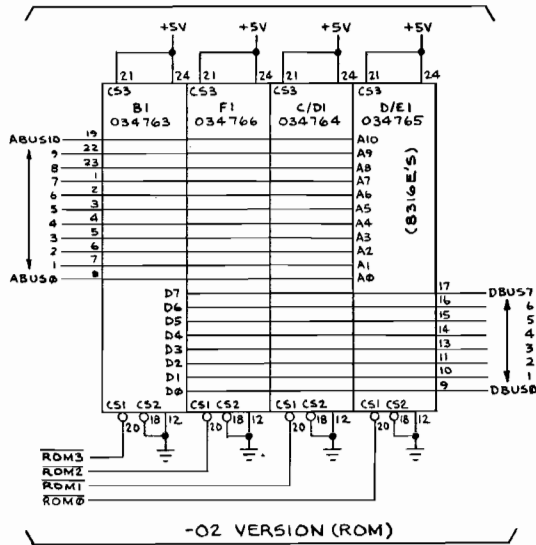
+5V +5V +5V +5V

21 24 21 24 21 24 21 24

CS3 CS3 CS3 CS3

B1 034763

F1 034766

C/D1 034764

D/E1 034765

(8316E'S)

ABUS10 19 A10
9 22 A9
8 23 A8
7 1 A7
6 2 A6
5 3 A5
4 4 A4
3 5 A3
2 6 A2
1 7 A1
ABUSØ 8 AØ

D7 17 DBUS7
D6 16 6
D5 15 5
D4 14 4
D3 13 3
D2 11 2
D1 10 1
DØ 9 DBUSØ

CS1 CS2 CS1 CS2 CS1 CS2 CS1 CS2

20 18 12 20 18 12 20 18 12 20 18 12

$\overline{ROM3}$
$\overline{ROM2}$
$\overline{ROM1}$
$\overline{ROMØ}$

-02 VERSION (ROM)